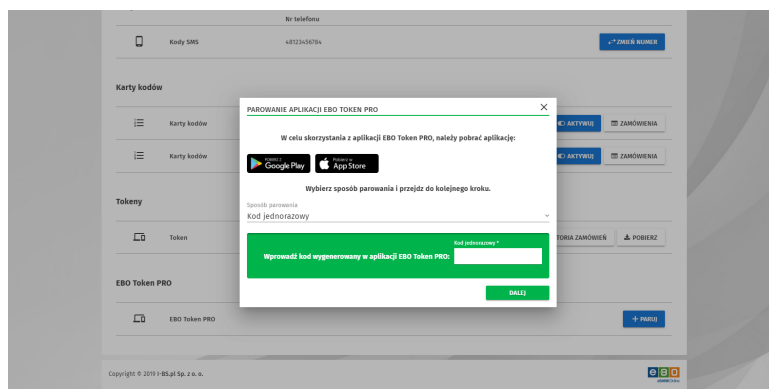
Nr telefonu

Kody SMS 48123456784 ZMIEŃ NUMER

Karty kodów

Karty kodów AKTYWUJ ZAMÓWIENIA

Karty kodów AKTYWUJ ZAMÓWIENIA

Tokeny

Token TORIA ZAMÓWIEŃ POBIERZ

EBO Token PRO

EBO Token PRO + PARUJ

PAROWANIE APLIKACJI EBO TOKEN PRO

×

W celu skorzystania z aplikacji EBO Token PRO, należy pobrać aplikację:

POBIERZ Z Google Play

Pobierz w App Store

Wybierz sposób parowania i przejdź do kolejnego kroku.

Sposób parowania
Kod jednorazowy

Wprowadź kod wygenerowany w aplikacji EBO Token PRO:

Kod jednorazowy *

DALEJ

Copyright © 2019 I-BS.pl Sp. z o. o.

eBO eBANK Online